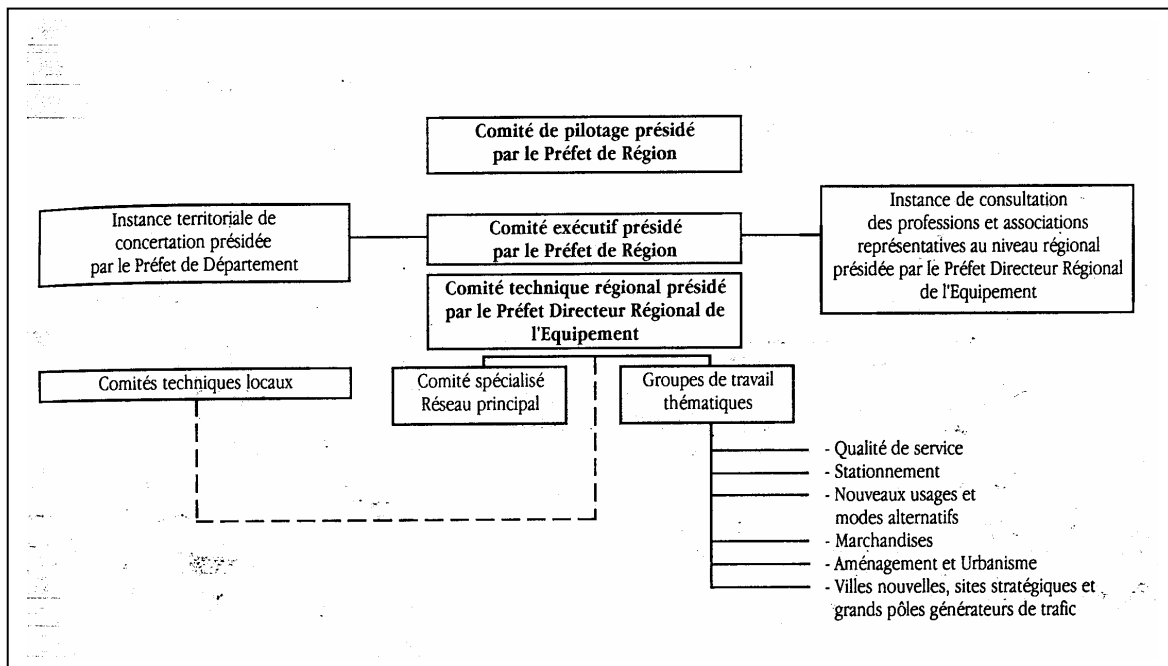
Comité de pilotage présidé par le Préfet de Région

Instance territoriale de concertation présidée par le Préfet de Département

Comité exécutif présidé par le Préfet de Région

Instance de consultation des professions et associations représentatives au niveau régional présidée par le Préfet Directeur Régional de l'Equipement

Comité technique régional présidé par le Préfet Directeur Régional de l'Equipement

Comités techniques locaux

Comité spécialisé Réseau principal

Groupes de travail thématiques

- Qualité de service
- Stationnement
- Nouveaux usages et modes alternatifs
- Marchandises
- Aménagement et Urbanisme
- Villes nouvelles, sites stratégiques et grands pôles générateurs de trafic